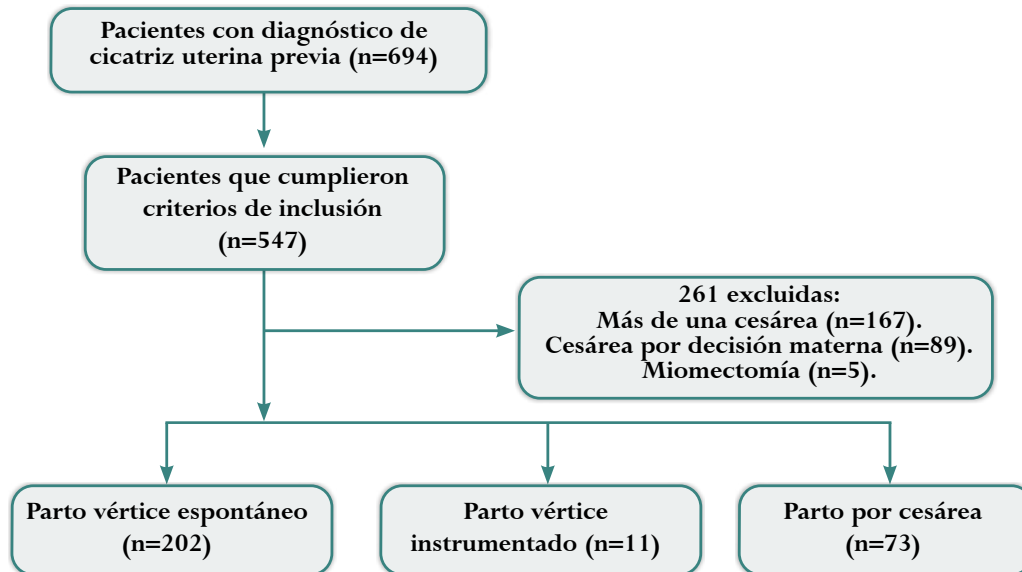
Pacientes con diagnóstico de cicatriz uterina previa (n=694)

Pacientes que cumplieron criterios de inclusión (n=547)

261 excluidas:
Más de una cesárea (n=167).
Cesárea por decisión materna (n=89).
Miomectomía (n=5).

Parto vértice espontáneo (n=202)

Parto vértice instrumentado (n=11)

Parto por cesárea (n=73)